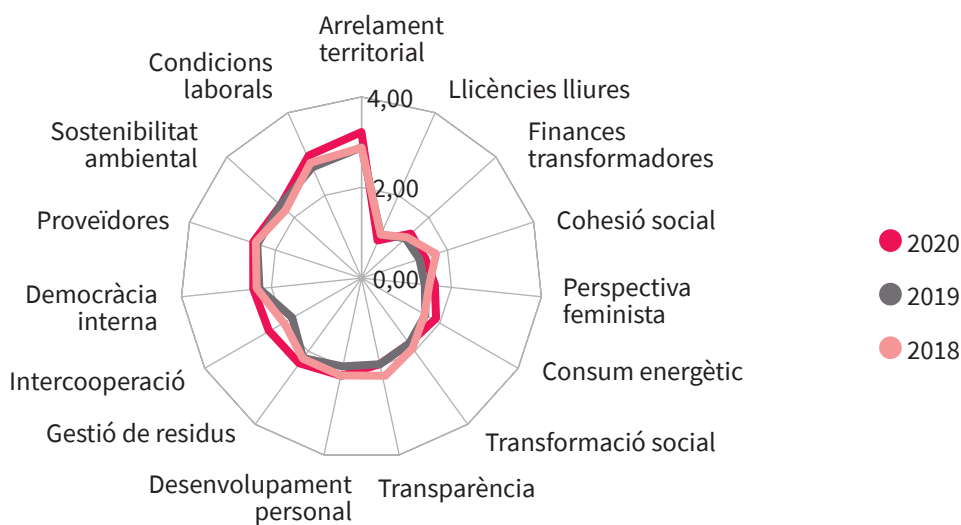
Arrelament territorial
Llicències lliures
Finances transformadores
Cohesió social
Perspectiva feminista
Consum energètic
Transformació social
Transparència
Desenvolupament personal
Gestió de residus
Intercooperació
Democràcia interna
Proveïdores
Sostenibilitat ambiental
Condicions laborals

4,00
2,00
0,00

2020
2019
2018